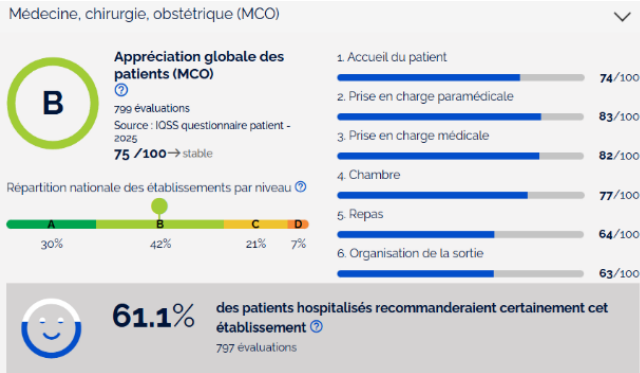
Médecine, chirurgie, obstétrique (MCO)

B

Appréciation globale des patients (MCO) ?

799 évaluations

Source : IQSS questionnaire patient - 2025

75 /100 → stable

Répartition nationale des établissements par niveau ?

| A | B | C | D |
|---|---|---|---|
| 30% | 42% | 21% | 7% |

1. Accueil du patient 74/100

2. Prise en charge paramédicale 83/100

3. Prise en charge médicale 82/100

4. Chambre 77/100

5. Repas 64/100

6. Organisation de la sortie 63/100

61.1%

des patients hospitalisés recommanderaient certainement cet établissement ?

797 évaluations